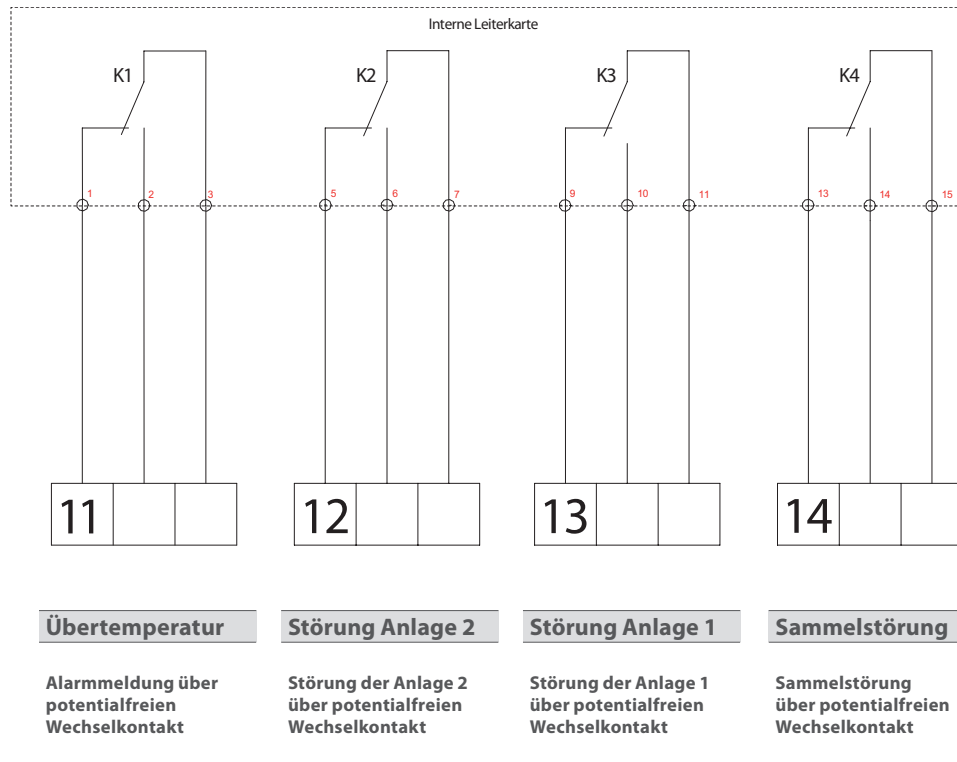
Interne Leiterkarte

K1

K2

K3

K4

1 2 3 5 6 7 9 10 11 13 14 15

11

12

13

14

Übertemperatur

Alarmmeldung über potentialfreien Wechselkontakt

Störung Anlage 2

Störung der Anlage 2 über potentialfreien Wechselkontakt

Störung Anlage 1

Störung der Anlage 1 über potentialfreien Wechselkontakt

Sammelstörung

Sammelstörung über potentialfreien Wechselkontakt